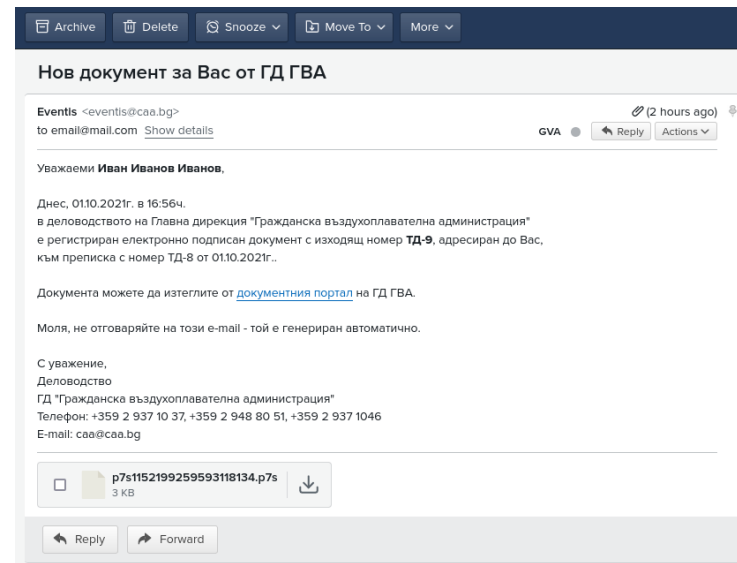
Archive Delete Snooze Move To More

Нов документ за Вас от ГД ГВА

Eventis <eventis@caa.bg>
to email@mail.com Show details

(2 hours ago)
GVA Reply Actions

Уважаеми **Иван Иванов Иванов**,

Днес, 01.10.2021г. в 16:56ч.
в деловодството на Главна дирекция "Гражданска въздухоплавателна администрация"
е регистриран електронно подписан документ с изходящ номер **ТД-9**, адресиран до Вас,
към преписка с номер ТД-8 от 01.10.2021г..

Документа можете да изтеглите от документния портал на ГД ГВА.

Моля, не отговаряйте на този e-mail - той е генериран автоматично.

С уважение,
Деловодство
ГД "Гражданска въздухоплавателна администрация"
Телефон: +359 2 937 10 37, +359 2 948 80 51, +359 2 937 1046
E-mail: caa@caa.bg

p7s1152199259593118134.p7s
3 KB

Reply Forward